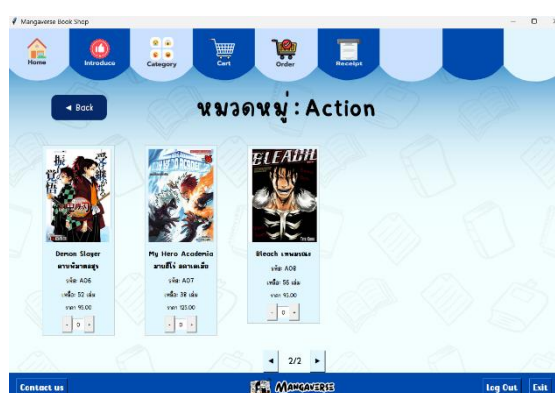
Mangaverse Book Shop

Home
Introduce
Category
Cart
Order
Receipt

◄ Back

หมวดหมู่ : Action

Demon Slayer
ดาบพิฆาตอสูร
รหัส: A06
เหลือ: 52 เล่ม
ราคา: 95.00
- 0 +

My Hero Academia
มายฮีโร่ อคาเดเมีย
รหัส: A07
เหลือ: 38 เล่ม
ราคา: 125.00
- 0 +

BLEACH

Bleach เทพมรณะ
รหัส: A08
เหลือ: 56 เล่ม
ราคา: 93.00
- 0 +

◄ 2/2 ►

Contact us
MANGAVERSE
Log Out
Exit